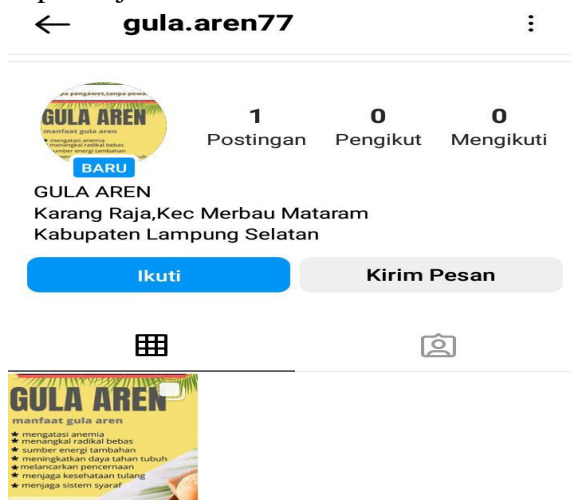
gula.aren77

tanpa pengawet,tanpa pewa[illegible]
GULA AREN
manfaat gula aren
mengatasi anemia
menangkal radikal bebas
sumber energi tambahan

BARU

1 Postingan
0 Pengikut
0 Mengikuti

GULA AREN
Karang Raja,Kec Merbau Mataram
Kabupaten Lampung Selatan

Ikuti
Kirim Pesan

GULA AREN
manfaat gula aren
★ mengatasi anemia
★ menangkal radikal bebas
★ sumber energi tambahan
★ meningkatkan daya tahan tubuh
★ melancarkan pencernaan
★ menjaga kesehatan tulang
★ menjaga sistem syaraf